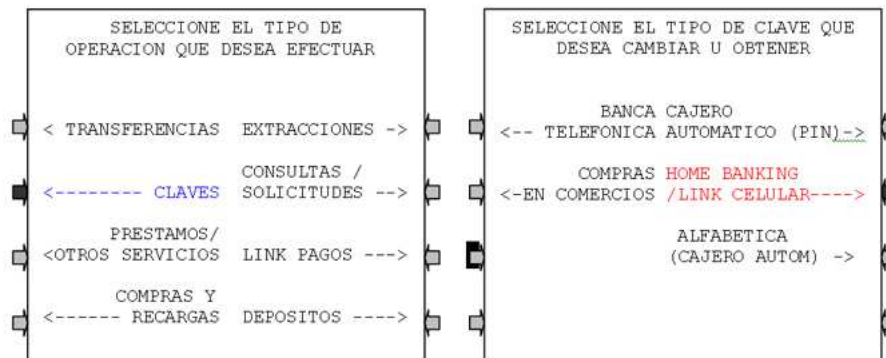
SELECCIONE EL TIPO DE OPERACION QUE DESEA EFECTUAR

< TRANSFERENCIAS EXTRACCIONES ->

CONSULTAS /
<-------- CLAVES SOLICITUDES -->

PRESTAMOS/
<OTROS SERVICIOS LINK PAGOS --->

COMPRAS Y
<------ RECARGAS DEPOSITOS ---->

SELECCIONE EL TIPO DE CLAVE QUE DESEA CAMBIAR U OBTENER

BANCA CAJERO
<-- TELEFONICA AUTOMATICO (PIN)->

COMPRAS HOME BANKING
<-EN COMERCIOS /LINK CELULAR---->

ALFABETICA
(CAJERO AUTOM) ->